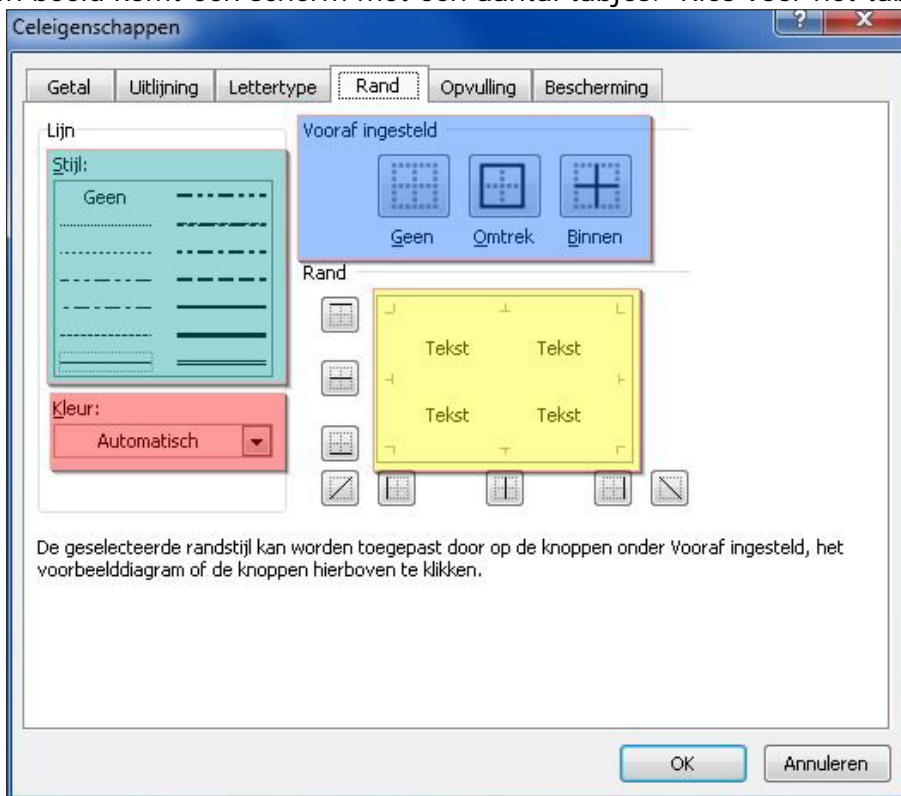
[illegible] beeld komt een scherm met een aantal tabjes. Kies voor het tab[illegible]

Celeigenschappen

Getal | Uitlijning | Lettertype | Rand | Opvulling | Bescherming

Lijn

Stijl:

Geen

Kleur:

Automatisch

Vooraf ingesteld

Geen Omtrek Binnen

Rand

Tekst Tekst

Tekst Tekst

De geselecteerde randstijl kan worden toegepast door op de knoppen onder Vooraf ingesteld, het voorbeelddiagram of de knoppen hierboven te klikken.

OK Annuleren